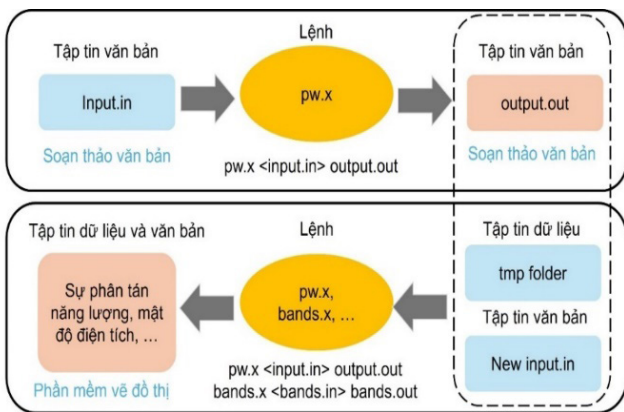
Tập tin văn bản

Input.in

Soạn thảo văn bản

Lệnh

pw.x

pw.x <input.in> output.out

Tập tin văn bản

output.out

Soạn thảo văn bản

Tập tin dữ liệu và văn bản

Sự phân tán năng lượng, mật độ điện tích, …

Phần mềm vẽ đồ thị

Lệnh

pw.x, bands.x, …

pw.x <input.in> output.out
bands.x <bands.in> bands.out

Tập tin dữ liệu

tmp folder

Tập tin văn bản

New input.in